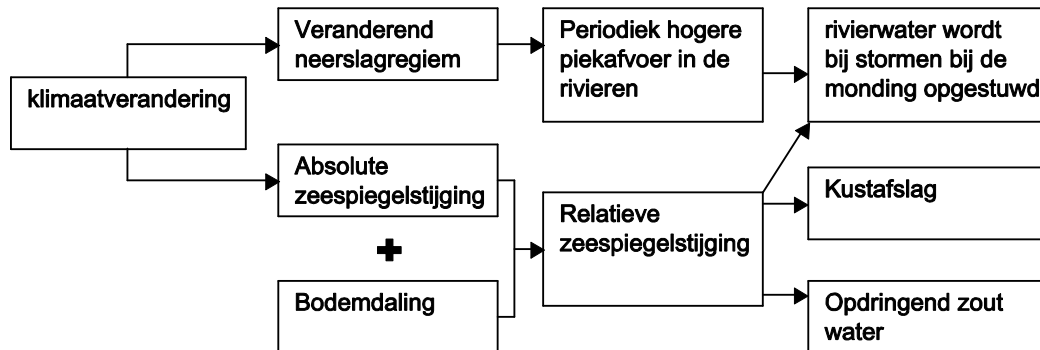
klimaatverandering

Veranderend neerslagregiem

Periodiek hogere piekafvoer in de rivieren

rivierwater wordt bij stormen bij de monding opgestuwd

Absolute zeespiegelstijging

+

Bodemdaling

Relatieve zeespiegelstijging

Kustafslag

Opdringend zout water